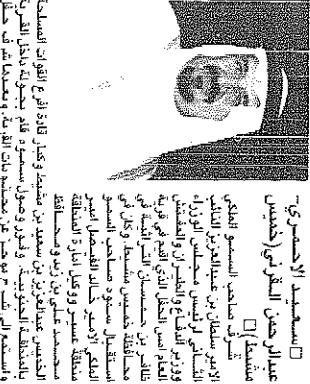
□ عبدالرحمن الطرقي (خميس مشيط) □

تشرف صاحب السمو الملكي الأمير سلطان بن عبدالعزيز النائب الثاني لرئيس مجلس الوزراء وزير الدفاع والطيران والمفتش العام أمس الحفل الذي أقيم في قاعدة الملك خالد الجوية بخميس مشيط بمناسبة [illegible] وكان في استقبال سموه صاحب السمو الملكي الأمير خالد الفيصل أمير منطقة عسير وكبار القادة في القوات المسلحة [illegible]